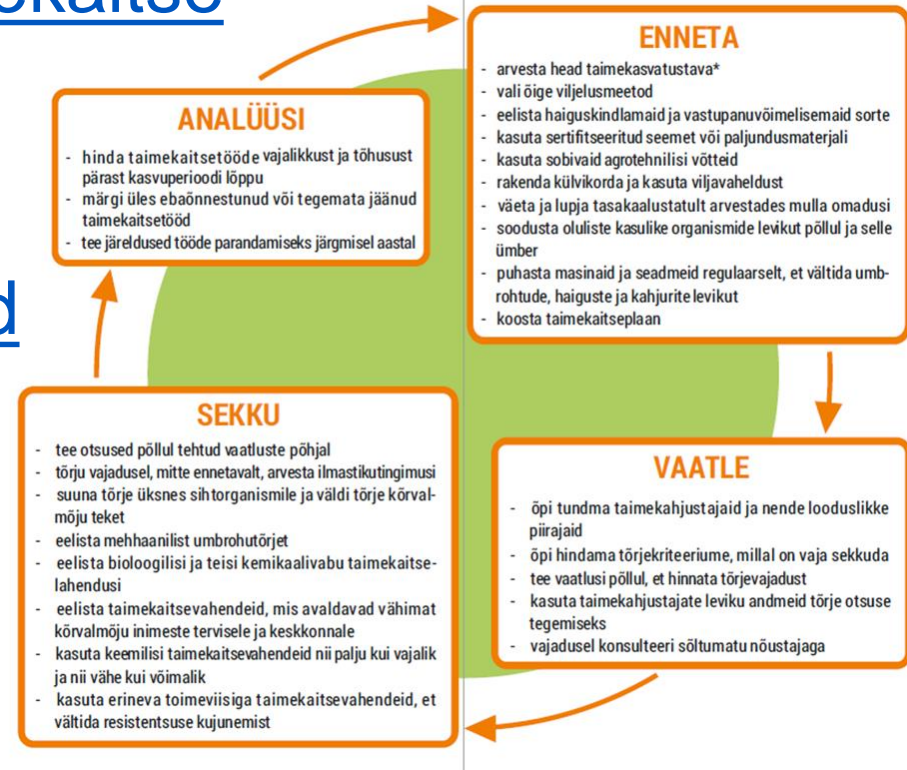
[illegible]kaitse

d

ANALÜÜSI
- hinda taimekaitsetööde vajalikkust ja tõhusust pärast kasvuperioodi lõppu
- märgi üles ebaõnnestunud või tegemata jäänud taimekaitsetööd
- tee järeldused tööde parandamiseks järgmisel aastal

ENNETA
- arvesta head taimekasvatustava*
- vali õige viljelusmeetod
- eelista haiguskindlamaid ja vastupanuvõimelisemaid sorte
- kasuta sertifitseeritud seemet või paljundusmaterjali
- kasuta sobivaid agrotehnilisi võtteid
- rakenda külvikorda ja kasuta viljavaheldust
- väeta ja lupja tasakaalustatult arvestades mulla omadusi
- soodusta oluliste kasulike organismide levikut põllul ja selle ümber
- puhasta masinaid ja seadmeid regulaarselt, et vältida umbrohtude, haiguste ja kahjurite levikut
- koosta taimekaitseplaan

SEKKU
- tee otsused põllul tehtud vaatluste põhjal
- tõrju vajadusel, mitte ennetavalt, arvesta ilmastikutingimusi
- suuna tõrje üksnes sihtorganismile ja väldi tõrje kõrvalmõju teket
- eelista mehhaanilist umbrohutõrjet
- eelista bioloogilisi ja teisi kemikaalivabu taimekaitselahendusi
- eelista taimekaitsevahendeid, mis avaldavad vähimat kõrvalmõju inimeste tervisele ja keskkonnale
- kasuta keemilisi taimekaitsevahendeid nii palju kui vajalik ja nii vähe kui võimalik
- kasuta erineva toimeviisiga taimekaitsevahendeid, et vältida resistentsuse kujunemist

VAATLE
- õpi tundma taimekahjustajaid ja nende looduslikke piirajaid
- õpi hindama tõrjekriteeriume, millal on vaja sekkuda
- tee vaatlusi põllul, et hinnata tõrjevajadust
- kasuta taimekahjustajate leviku andmeid tõrje otsuse tegemiseks
- vajadusel konsulteeri sõltumatu nõustajaga